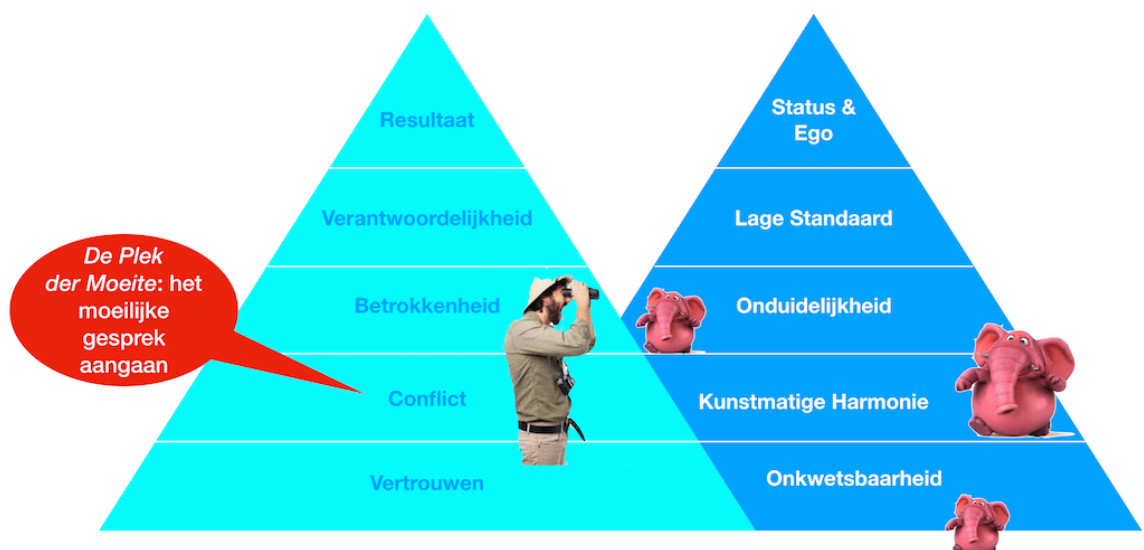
Resultaat

Verantwoordelijkheid

Betrokkenheid

Conflict

Vertrouwen

Status & Ego

Lage Standaard

Onduidelijkheid

Kunstmatige Harmonie

Onkwetsbaarheid

*De Plek der Moeite*: het moeilijke gesprek aangaan